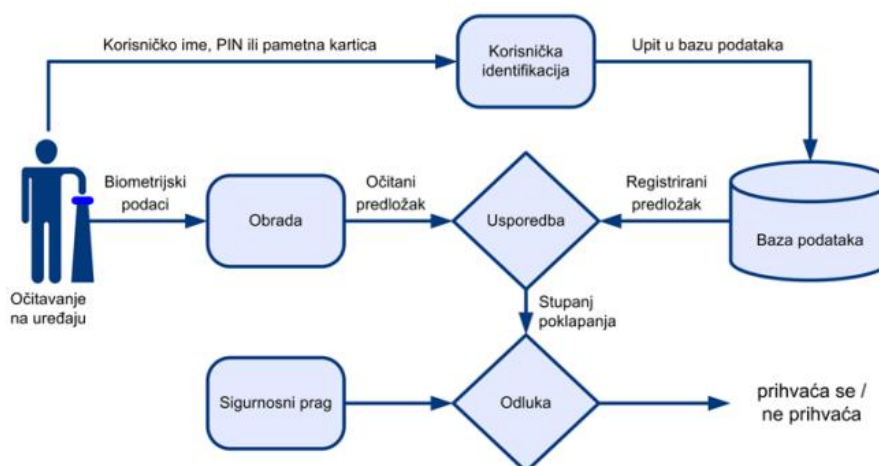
Korisničko ime, PIN ili pametna kartica

Korisnička identifikacija

Upit u bazu podataka

Biometrijski podaci

Obrada

Očitani predložak

Usporedba

Registrirani predložak

Baza podataka

Očitavanje na uređaju

Stupanj poklapanja

Sigurnosni prag

Odluka

prihvaća se / ne prihvaća